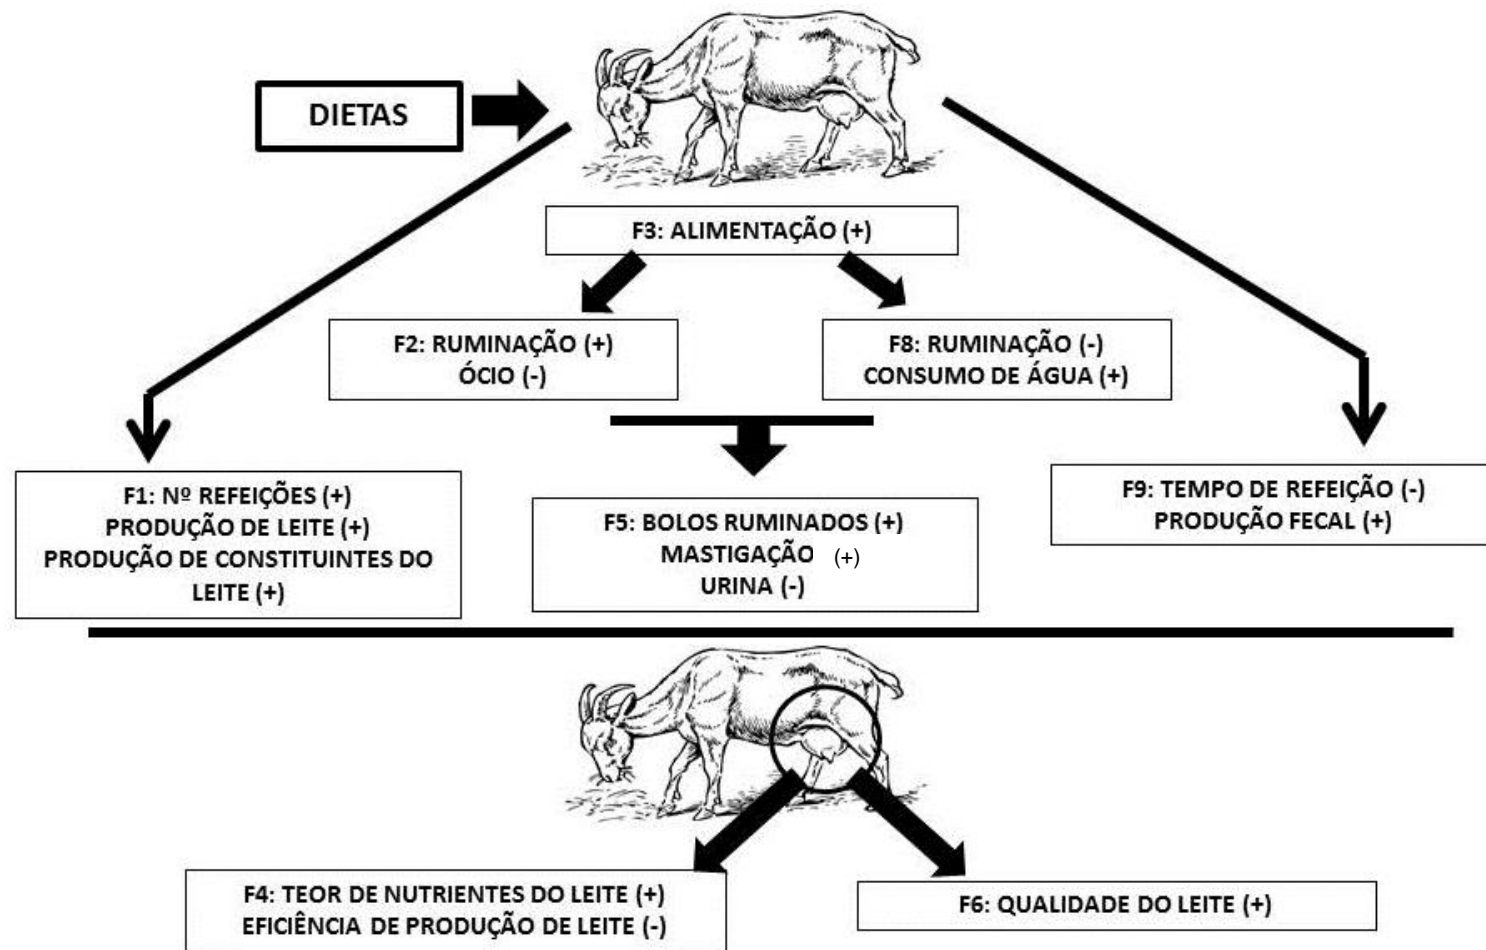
DIETAS

F3: ALIMENTAÇÃO (+)

F2: RUMINAÇÃO (+)
ÓCIO (-)

F8: RUMINAÇÃO (-)
CONSUMO DE ÁGUA (+)

F1: Nº REFEIÇÕES (+)
PRODUÇÃO DE LEITE (+)
PRODUÇÃO DE CONSTITUINTES DO LEITE (+)

F5: BOLOS RUMINADOS (+)
MASTIGAÇÃO (+)
URINA (-)

F9: TEMPO DE REFEIÇÃO (-)
PRODUÇÃO FECAL (+)

F4: TEOR DE NUTRIENTES DO LEITE (+)
EFICIÊNCIA DE PRODUÇÃO DE LEITE (-)

F6: QUALIDADE DO LEITE (+)